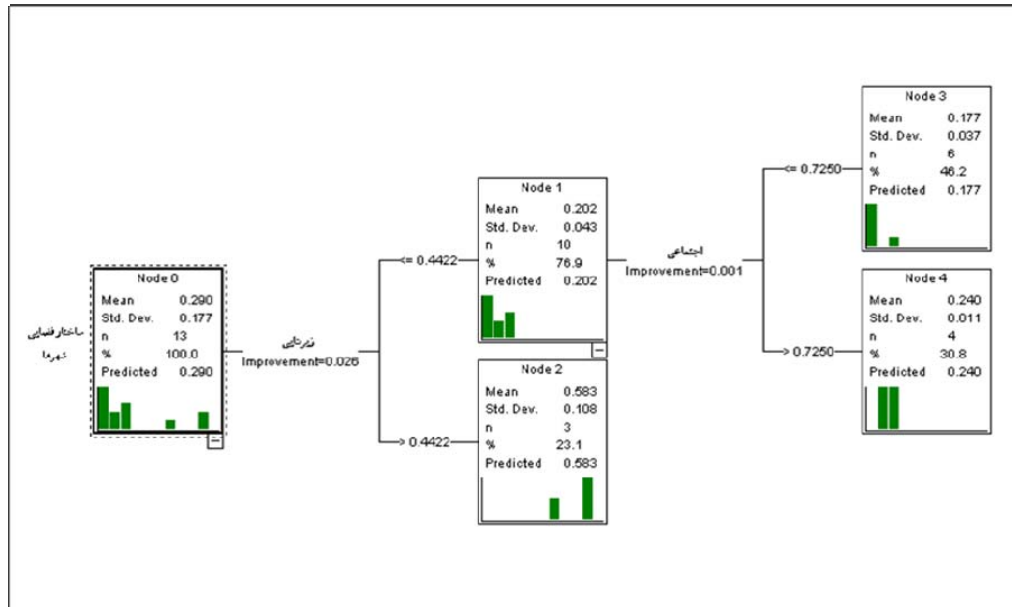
ساختار فضایی
شهرها

Node 0
| Mean | 0.290 |
|---|---|
| Std. Dev. | 0.177 |
| n | 13 |
| % | 100.0 |
| Predicted | 0.290 |

قدرتی
Improvement=0.026

<= 0.4422

Node 1
| Mean | 0.202 |
|---|---|
| Std. Dev. | 0.043 |
| n | 10 |
| % | 76.9 |
| Predicted | 0.202 |

> 0.4422

Node 2
| Mean | 0.583 |
|---|---|
| Std. Dev. | 0.108 |
| n | 3 |
| % | 23.1 |
| Predicted | 0.583 |

اجتماعی
Improvement=0.001

<= 0.7250

Node 3
| Mean | 0.177 |
|---|---|
| Std. Dev. | 0.037 |
| n | 6 |
| % | 46.2 |
| Predicted | 0.177 |

> 0.7250

Node 4
| Mean | 0.240 |
|---|---|
| Std. Dev. | 0.011 |
| n | 4 |
| % | 30.8 |
| Predicted | 0.240 |